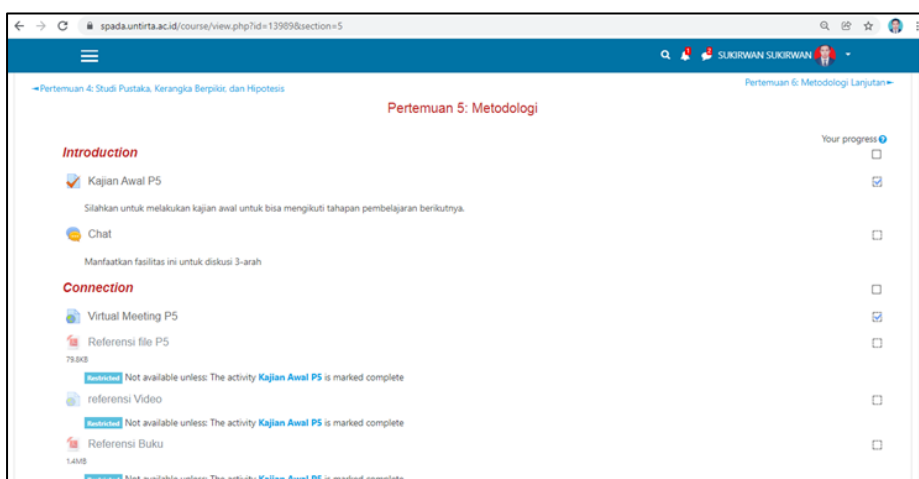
spada.untirta.ac.id/course/view.php?id=13989&section=5

SUKIRWAN SUKIRWAN

◄Pertemuan 4: Studi Pustaka, Kerangka Berpikir, dan Hipotesis

Pertemuan 6: Metodologi Lanjutan►

Pertemuan 5: Metodologi

Your progress

Introduction

Kajian Awal P5

Silahkan untuk melakukan kajian awal untuk bisa mengikuti tahapan pembelajaran berikutnya.

Chat

Manfaatkan fasilitas ini untuk diskusi 3-arah

Connection

Virtual Meeting P5

Referensi file P5

79.8KB

Restricted Not available unless: The activity Kajian Awal P5 is marked complete

referensi Video

Restricted Not available unless: The activity Kajian Awal P5 is marked complete

Referensi Buku

1.4MB

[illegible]